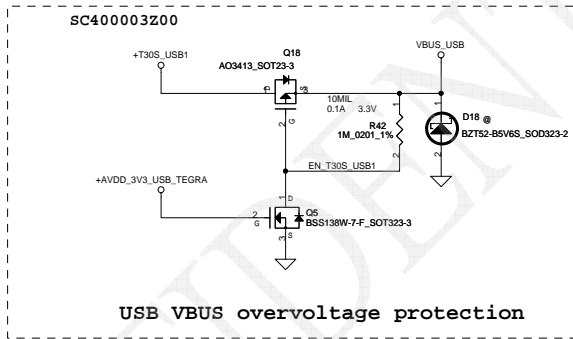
SC400003Z00

+T30S_USB1

Q18
AO3413_SOT23-3

VBUS_USB

D
S
G

10MIL
0.1A 3.3V

R42
1M_0201_1%

D18 @
BZT52-B5V6S_SOD323-2

EN_T30S_USB1

+AVDD_3V3_USB_TEGRA

Q5
BSS138W-7-F_SOT323-3

D
G
S

USB VBUS overvoltage protection